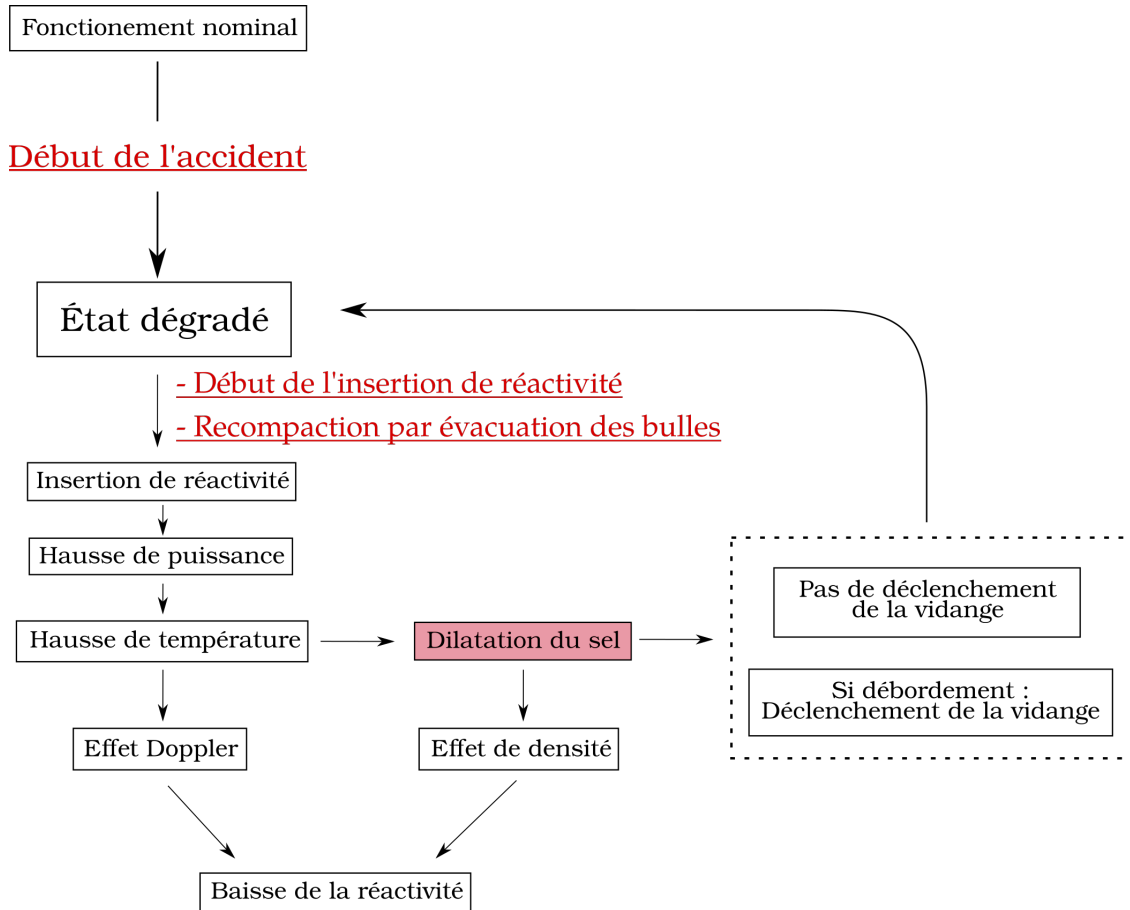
Fonctionement nominal

Début de l'accident

État dégradé

- Début de l'insertion de réactivité

- Recompaction par évacuation des bulles

Insertion de réactivité

Hausse de puissance

Hausse de température

Dilatation du sel

Pas de déclenchement de la vidange

Si débordement : Déclenchement de la vidange

Effet Doppler

Effet de densité

Baisse de la réactivité